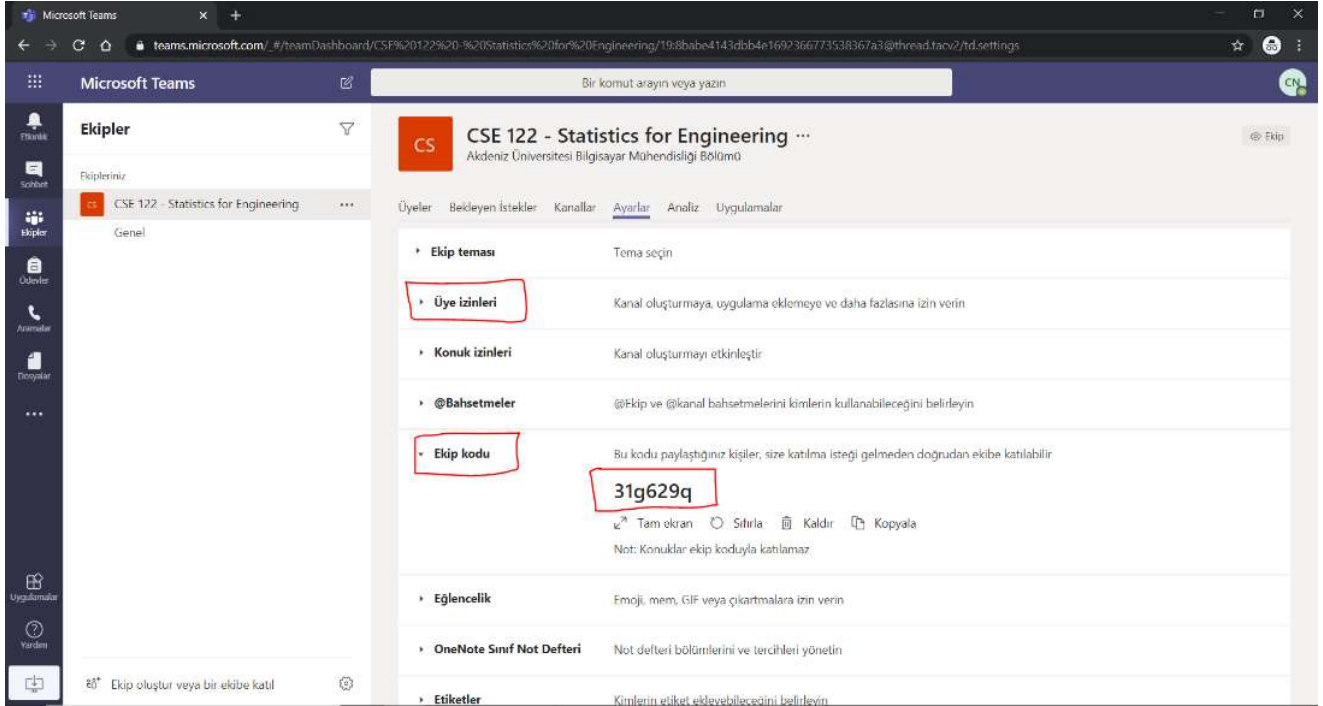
Microsoft Teams

teams.microsoft.com/_#/teamDashboard/CSE%20122%20-%20Statistics%20for%20Engineering/19:8babe4143dbb4e1692366773538367a3@thread.tacv2/td.settings

Microsoft Teams

Bir komut arayın veya yazın

CN

Etkinlik
Sohbet
Ekipler
Ödevler
Aramalar
Dosyalar
...
Uygulamalar
Yardım

Ekipler

Ekipleriniz

CS CSE 122 - Statistics for Engineering ...

Genel

Ekip oluştur veya bir ekibe katıl

CS CSE 122 - Statistics for Engineering ···

Akdeniz Üniversitesi Bilgisayar Mühendisliği Bölümü

Ekip

Üyeler Bekleyen İstekler Kanallar Ayarlar Analiz Uygulamalar

Ekip teması — Tema seçin

Üye izinleri — Kanal oluşturmaya, uygulama eklemeye ve daha fazlasına izin verin

Konuk izinleri — Kanal oluşturmayı etkinleştir

@Bahsetmeler — @Ekip ve @kanal bahsetmelerini kimlerin kullanabileceğini belirleyin

Ekip kodu — Bu kodu paylaştığınız kişiler, size katılma isteği gelmeden doğrudan ekibe katılabilir

31g629q

Tam ekran Sıfırla Kaldır Kopyala

Not: Konuklar ekip koduyla katılamaz

Eğlencelik — Emoji, mem, GIF veya çıkartmalara izin verin

OneNote Sınıf Not Defteri — Not defteri bölümlerini ve tercihleri yönetin

Etiketler — Kimlerin etiket ekleyebileceğini belirleyin